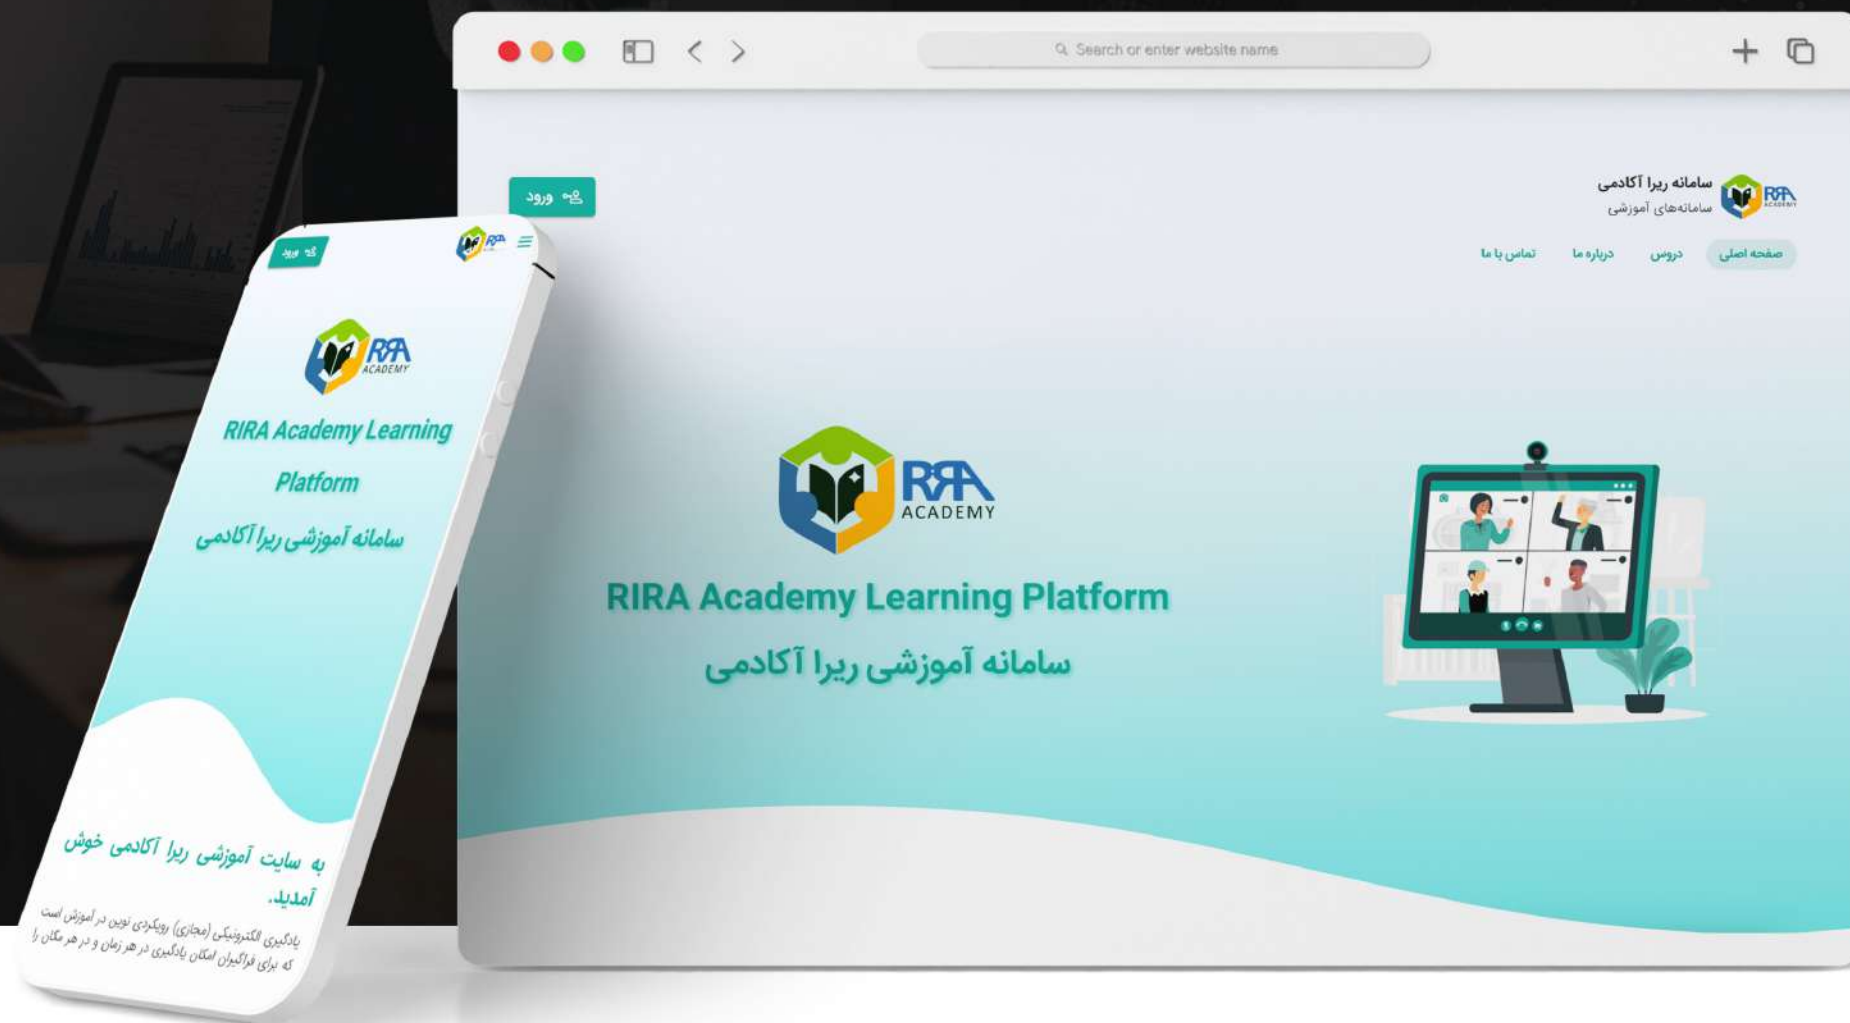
Search or enter website name

ورود

سامانه ریرا آکادمی
سامانه‌های آموزشی

صفحه اصلی
دروس
درباره ما
تماس با ما

RIRA ACADEMY

RIRA Academy Learning Platform

سامانه آموزشی ریرا آکادمی

ورود

RIRA ACADEMY

RIRA Academy Learning Platform

سامانه آموزشی ریرا آکادمی

به سایت آموزشی ریرا آکادمی خوش آمدید.

یادگیری الکترونیکی (مجازی) رویکردی نوین در آموزش است که برای فراگیران امکان یادگیری در هر زمان و در هر مکان را